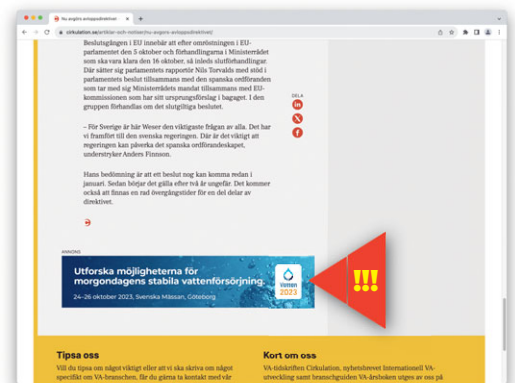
Nu avgörs avloppsdirektivet

cirkulation.se/artiklar-och-notiser/nu-avgors-avloppsdirektivet/

Beslutsgången i EU innebär att efter omröstningen i EU-parlamentet den 5 oktober och förhandlingarna i Ministerrådet som ska vara klara den 16 oktober, så inleds slutförhandlingar. Där sätter sig parlamentets rapportör Nils Torvalds med stöd i parlamentets beslut tillsammans med den spanska ordföranden som tar med sig Ministerrådets mandat tillsammans med EU-kommissionen som har sitt ursprungsförslag i bagaget. I den gruppen förhandlas om det slutgiltiga beslutet.

– För Sverige är här Weser den viktigaste frågan av alla. Det har vi framfört till den svenska regeringen. Där är det viktigt att regeringen kan påverka det spanska ordförandeskapet, understryker Anders Finnson.

Hans bedömning är att ett beslut nog kan komma redan i januari. Sedan börjar det gälla efter två år ungefär. Det kommer också att finnas en rad övergångstider för en del delar av direktivet.

DELA

ANNONS

Utforska möjligheterna för morgondagens stabila vattenförsörjning.

24–26 oktober 2023, Svenska Mässan, Göteborg

vimen 2023

!!!

Tipsa oss

Vill du tipsa om något viktigt eller att vi ska skriva om något specifikt om VA-branschen, får du gärna ta kontakt med vår

Kort om oss

VA-tidskriften Cirkulation, nyhetsbrevet Internationell VA-utveckling samt branschguiden VA-årsboken utges av oss på